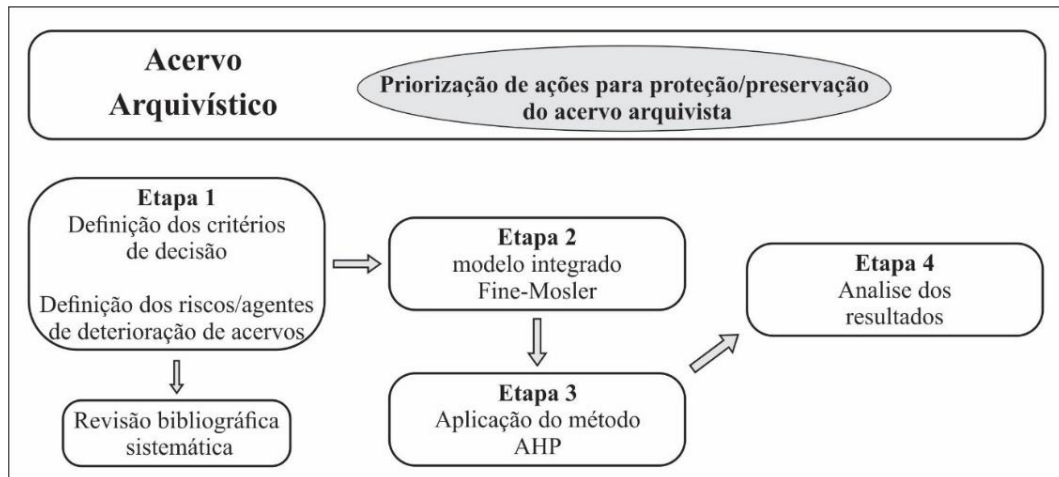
Acervo Arquivístico

Priorização de ações para proteção/preservação do acervo arquivista

Etapa 1
Definição dos critérios de decisão

Definição dos riscos/agentes de deterioração de acervos

Revisão bibliográfica sistemática

Etapa 2
modelo integrado Fine-Mosler

Etapa 3
Aplicação do método AHP

Etapa 4
Analise dos resultados